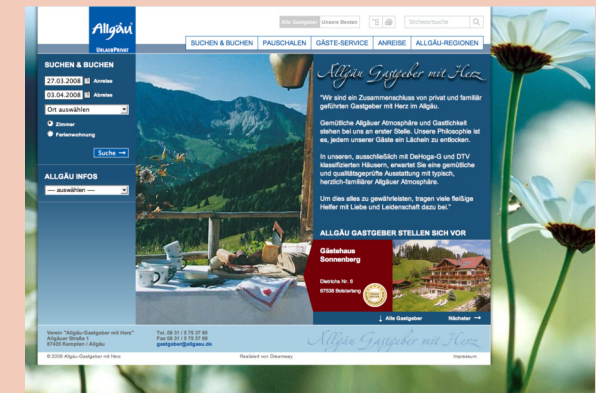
Allgäu
URLAUBPRIVAT

Alle Gastgeber | Unsere Besten

Stichwortsuche

SUCHEN & BUCHEN | PAUSCHALEN | GÄSTE-SERVICE | ANREISE | ALLGÄU-REGIONEN

SUCHEN & BUCHEN

27.03.2008 Anreise

03.04.2008 Abreise

Ort auswählen

Zimmer

Ferienwohnung

Suche

ALLGÄU INFOS

---- auswählen ----

Allgäu Gastgeber mit Herz

"Wir sind ein Zusammenschluss von privat und familiär geführten Gastgeber mit Herz im Allgäu.

Gemütliche Allgäuer Atmosphäre und Gastlichkeit stehen bei uns an erster Stelle. Unsere Philosophie ist es, jedem unserer Gäste ein Lächeln zu entlocken.

In unseren, ausschließlich mit DeHoga-G und DTV klassifizierten Häusern, erwartet Sie eine gemütliche und qualitätsgeprüfte Ausstattung mit typisch, herzlich-familiärer Allgäuer Atmosphäre.

Um dies alles zu gewährleisten, tragen viele fleißige Helfer mit Liebe und Leidenschaft dazu bei."

ALLGÄU GASTGEBER STELLEN SICH VOR

Gästehaus Sonnenberg

Dietrichs Nr. 6
87538 Bolsterlang

Alle Gastgeber

Nächster

Verein "Allgäu-Gastgeber mit Herz"
Allgäuer Straße 1
87435 Kempten / Allgäu

Tel. 08 31 / 5 75 37 60
Fax 08 31 / 5 75 37 69
gastgeber@allgaeu.de

Allgäu Gastgeber mit Herz

© 2008 Allgäu-Gastgeber mit Herz

Realisiert von Dreamway

Impressum